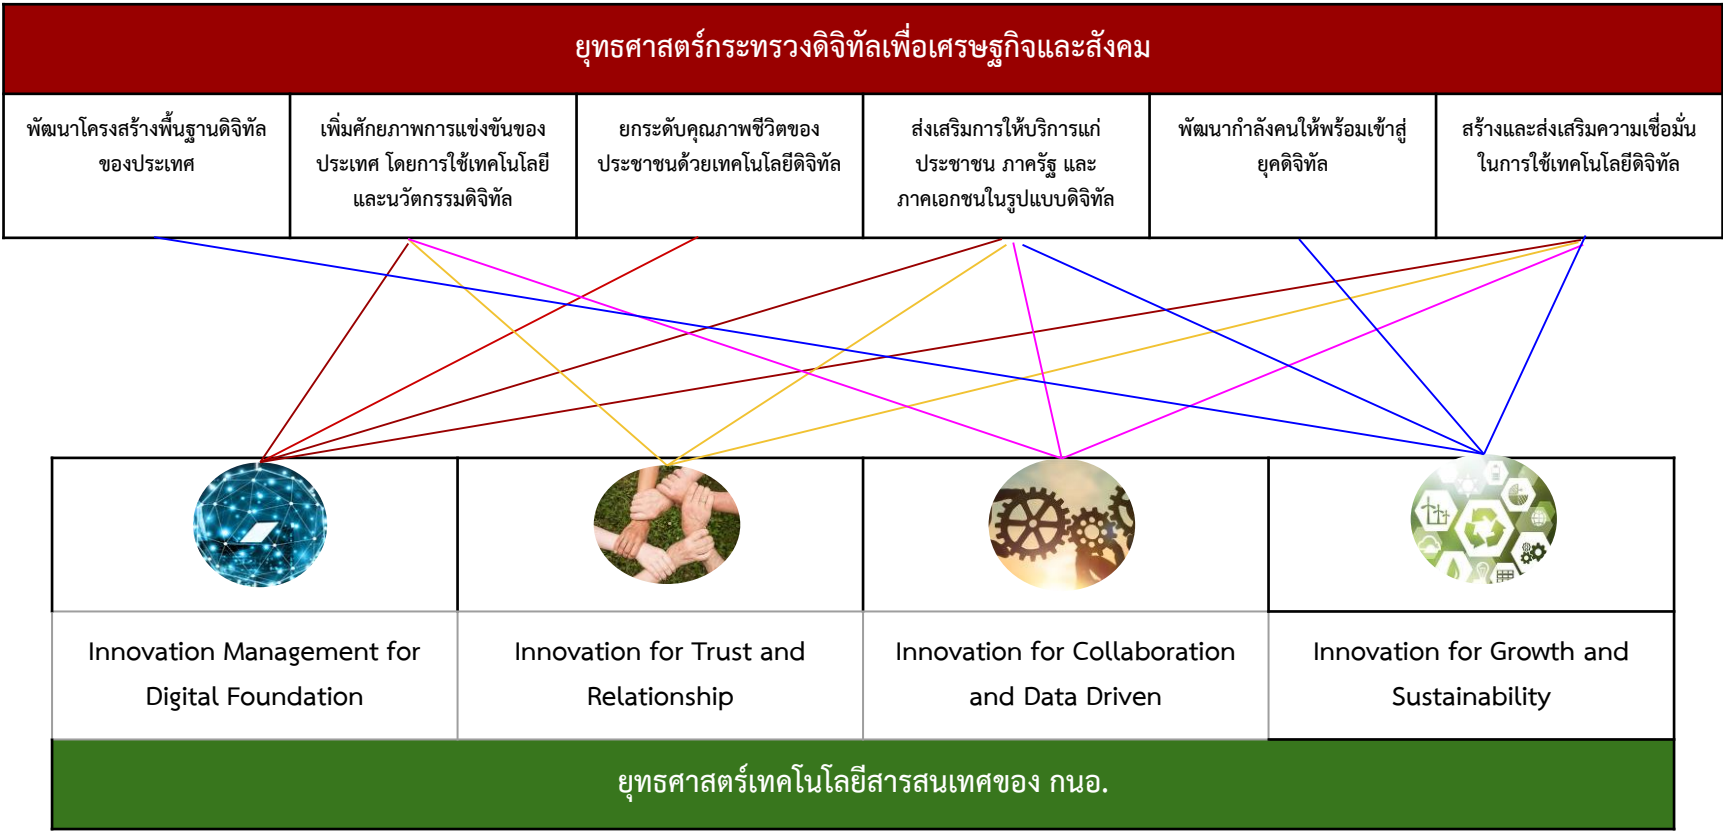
ยุทธศาสตร์กระทรวงดิจิทัลเพื่อเศรษฐกิจและสังคม

| พัฒนาโครงสร้างพื้นฐานดิจิทัลของประเทศ | เพิ่มศักยภาพการแข่งขันของประเทศ โดยการใช้เทคโนโลยีและนวัตกรรมดิจิทัล | ยกระดับคุณภาพชีวิตของประชาชนด้วยเทคโนโลยีดิจิทัล | ส่งเสริมการให้บริการแก่ประชาชน ภาครัฐ และภาคเอกชนในรูปแบบดิจิทัล | พัฒนากำลังคนให้พร้อมเข้าสู่ยุคดิจิทัล | สร้างและส่งเสริมความเชื่อมั่นในการใช้เทคโนโลยีดิจิทัล |
|---|---|---|---|---|---|

| Innovation Management for Digital Foundation | Innovation for Trust and Relationship | Innovation for Collaboration and Data Driven | Innovation for Growth and Sustainability |
|---|---|---|---|

ยุทธศาสตร์เทคโนโลยีสารสนเทศของ กนอ.